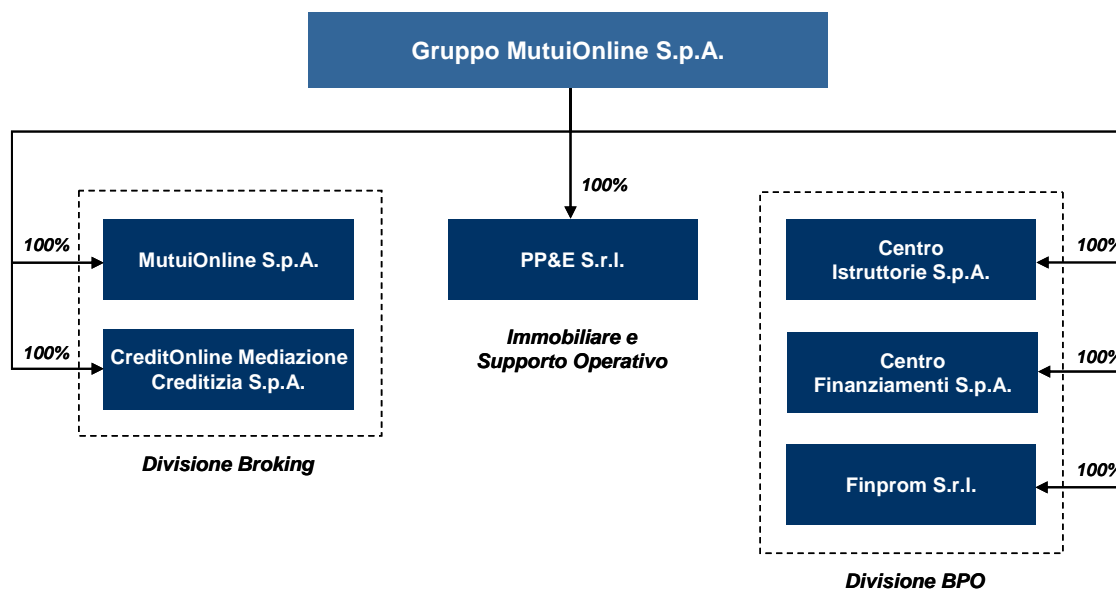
Gruppo MutuiOnline S.p.A.

100%

100%

MutuiOnline S.p.A.

100%

CreditOnline Mediazione Creditizia S.p.A.

Divisione Broking

PP&E S.r.l.

Immobiliare e Supporto Operativo

100%

Centro Istruttorie S.p.A.

100%

Centro Finanziamenti S.p.A.

100%

Finprom S.r.l.

Divisione BPO